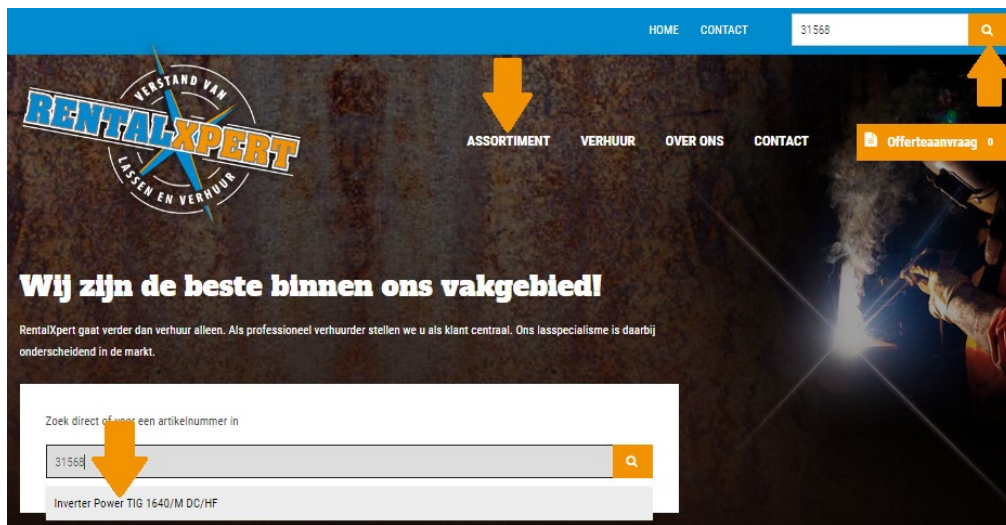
HOME CONTACT 31568

VERSTAND VAN RENTALXPERT LASSEN EN VERHUUR

ASSORTIMENT VERHUUR OVER ONS CONTACT

Offerteaanvraag 0

Wij zijn de beste binnen ons vakgebied!

RentalXpert gaat verder dan verhuur alleen. Als professioneel verhuurder stellen we u als klant centraal. Ons lasspecialisme is daarbij onderscheidend in de markt.

Zoek direct of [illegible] een artikelnummer in

31568

Inverter Power TIG 1640/M DC/HF